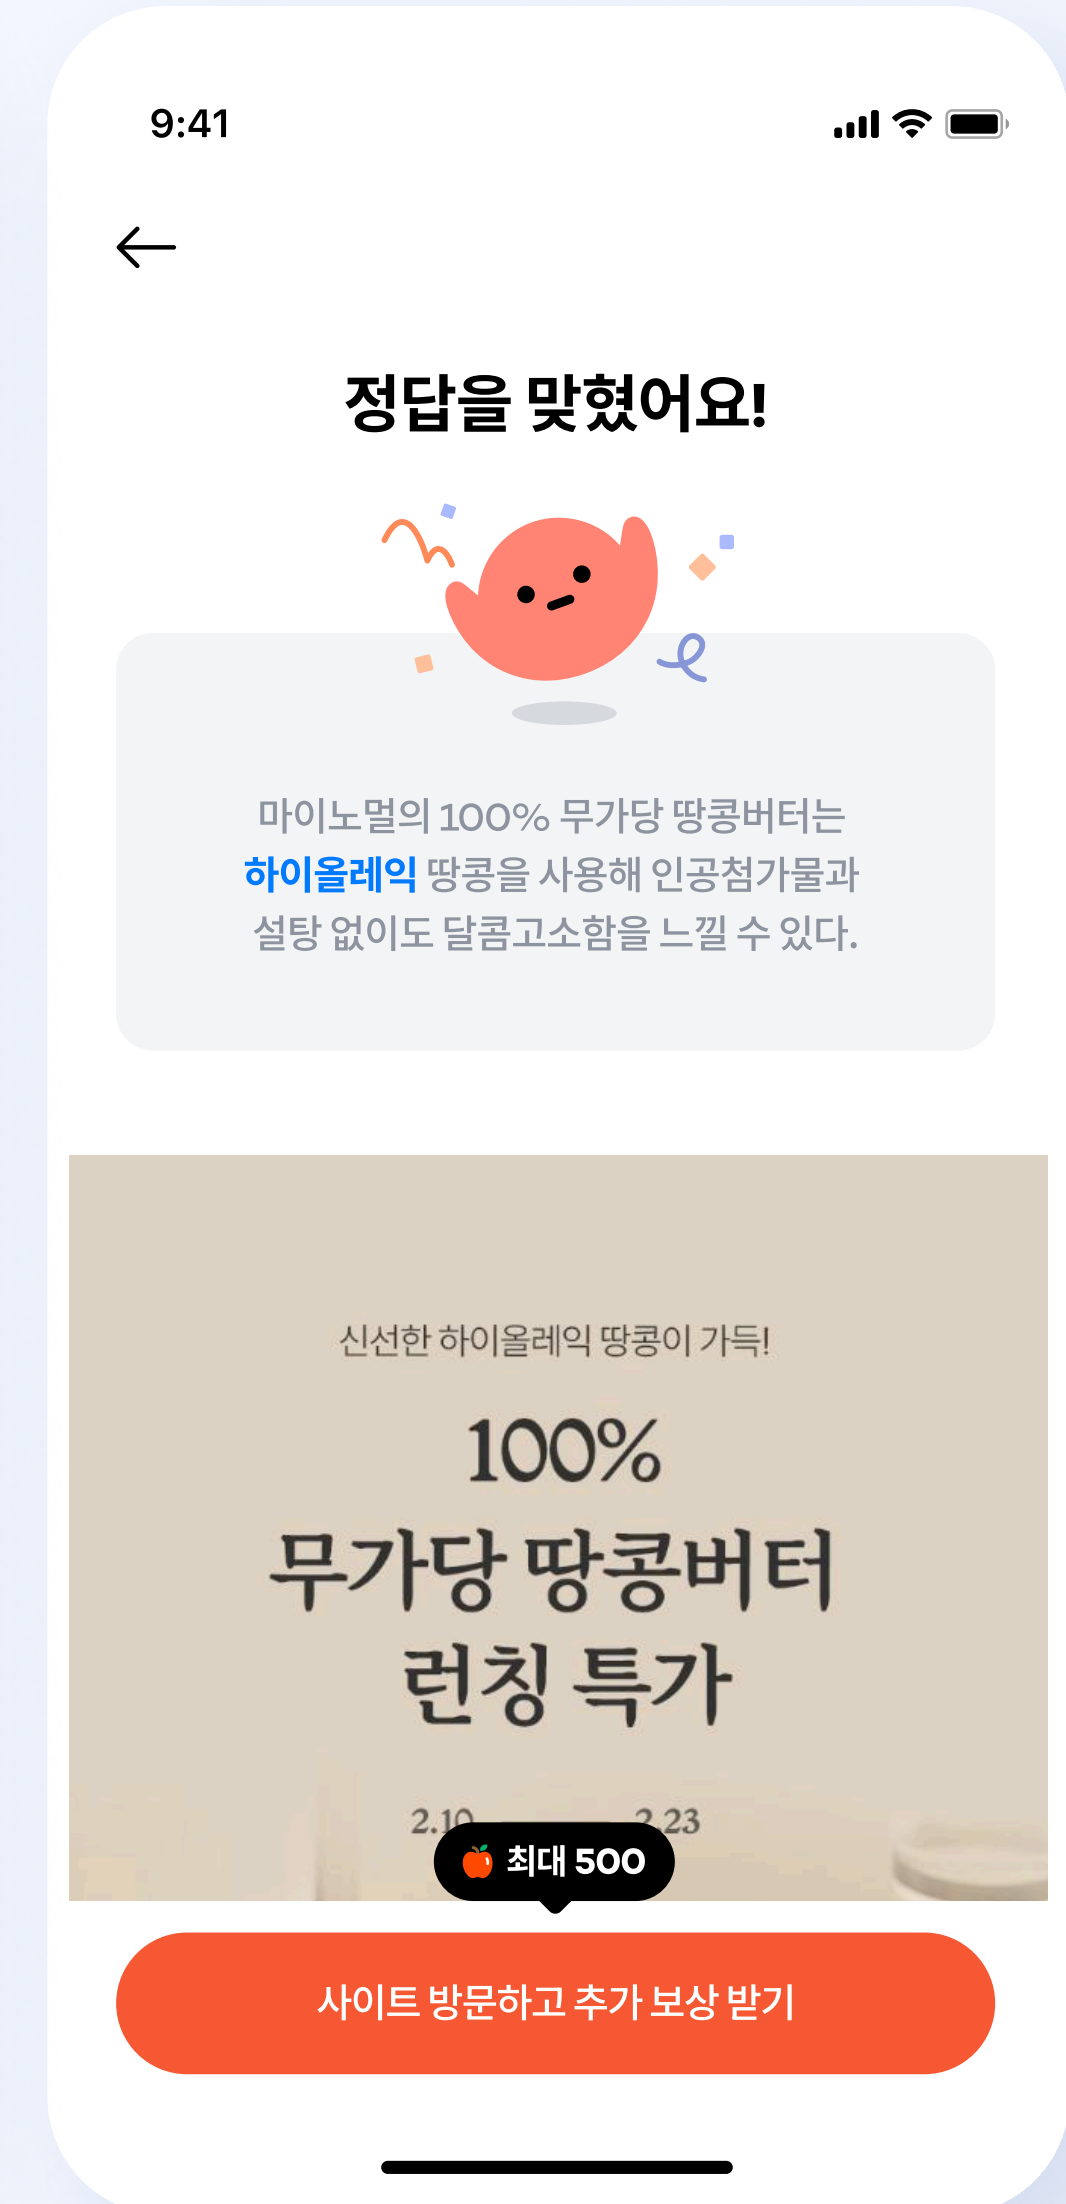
9:41

정답을 맞혔어요!

마이노멀의 100% 무가당 땅콩버터는 하이올레익 땅콩을 사용해 인공첨가물과 설탕 없이도 달콤고소함을 느낄 수 있다.

신선한 하이올레익 땅콩이 가득!

100%
무가당 땅콩버터
런칭 특가

2.10 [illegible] 2.23

최대 500

사이트 방문하고 추가 보상 받기